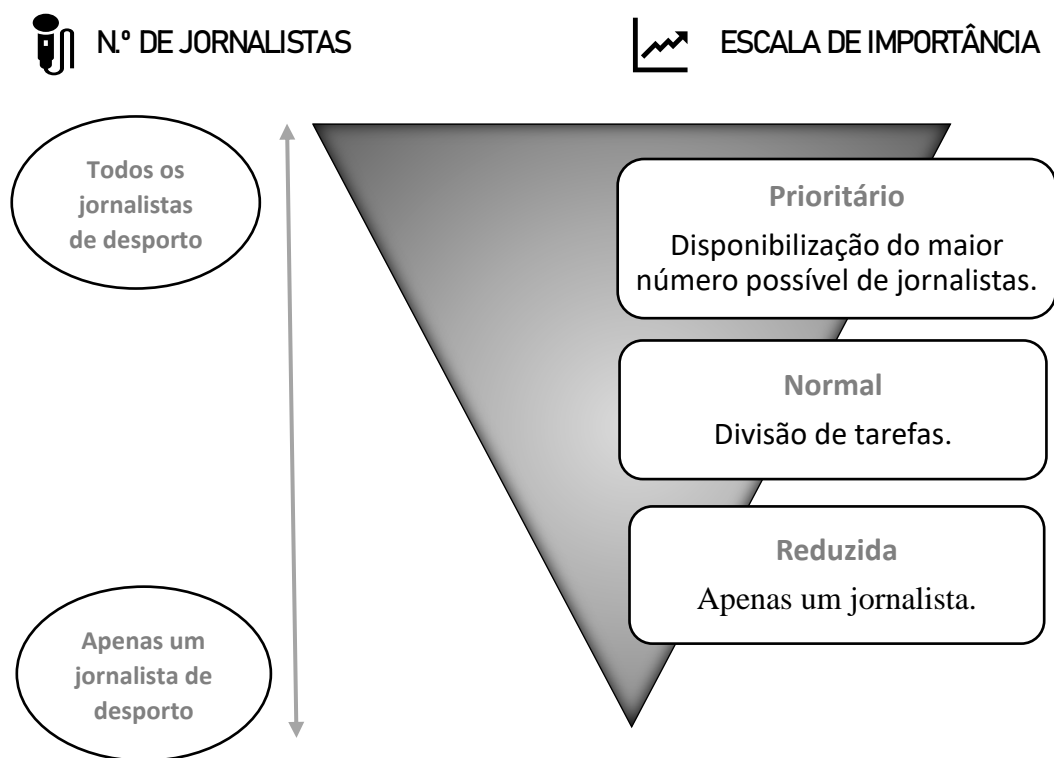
N.º DE JORNALISTAS

ESCALA DE IMPORTÂNCIA

Todos os jornalistas de desporto

Prioritário
Disponibilização do maior número possível de jornalistas.

Normal
Divisão de tarefas.

Reduzida
Apenas um jornalista.

Apenas um jornalista de desporto